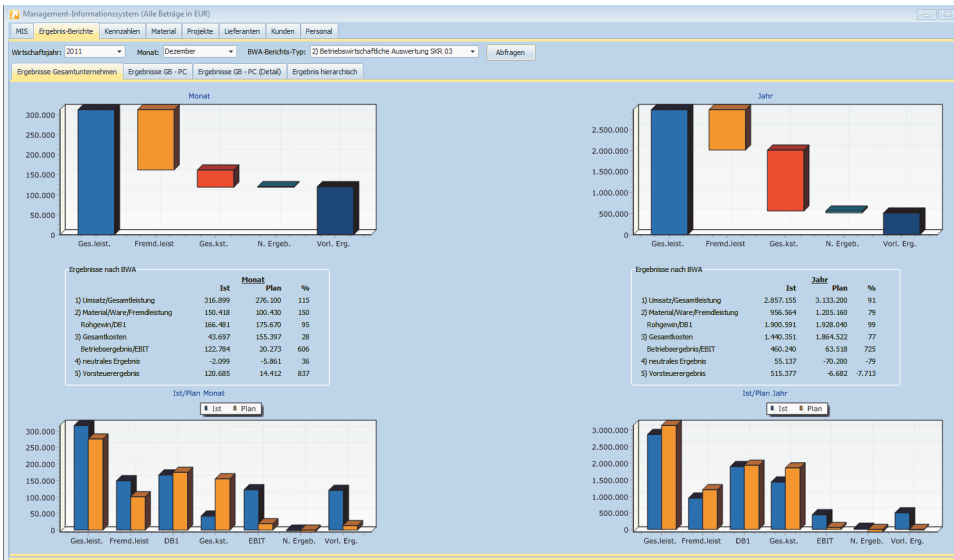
Management-Informationssystem (Alle Beträge in EUR)

MIS | Ergebnis-Berichte | Kennzahlen | Material | Projekte | Lieferanten | Kunden | Personal

Wirtschaftsjahr: 2011 | Monat: Dezember | BWA-Berichts-Typ: 2) Betriebswirtschaftliche Auswertung SKR 03 | Abfragen

Ergebnisse Gesamtunternehmen | Ergebnisse GB - PC | Ergebnisse GB - PC (Detail) | Ergebnis hierarchisch

Monat

300.000
250.000
200.000
150.000
100.000
50.000
0

Ges.leist. | Fremd.leist | Ges.kst. | N. Ergeb. | Vorl. Erg.

Jahr

2.500.000
2.000.000
1.500.000
1.000.000
500.000
0

Ges.leist. | Fremd.leist | Ges.kst. | N. Ergeb. | Vorl. Erg.

Ergebnisse nach BWA

Monat

| | Ist | Plan | % |
|---|---|---|---|
| 1) Umsatz/Gesamtleistung | 316.899 | 276.100 | 115 |
| 2) Material/Ware/Fremdleistung | 150.418 | 100.430 | 150 |
| Rohgewin/DB1 | 166.481 | 175.670 | 95 |
| 3) Gesamtkosten | 43.697 | 155.397 | 28 |
| Betriebsergebnis/EBIT | 122.784 | 20.273 | 606 |
| 4) neutrales Ergebnis | -2.099 | -5.861 | 36 |
| 5) Vorsteuerergebnis | 120.685 | 14.412 | 837 |

Ergebnisse nach BWA

Jahr

| | Ist | Plan | % |
|---|---|---|---|
| 1) Umsatz/Gesamtleistung | 2.857.155 | 3.133.200 | 91 |
| 2) Material/Ware/Fremdleistung | 956.564 | 1.205.160 | 79 |
| Rohgewin/DB1 | 1.900.591 | 1.928.040 | 99 |
| 3) Gesamtkosten | 1.440.351 | 1.864.522 | 77 |
| Betriebsergebnis/EBIT | 460.240 | 63.518 | 725 |
| 4) neutrales Ergebnis | 55.137 | -70.200 | -79 |
| 5) Vorsteuerergebnis | 515.377 | -6.682 | -7.713 |

Ist/Plan Monat

Ist | Plan

300.000
250.000
200.000
150.000
100.000
50.000
0

Ges.leist. | Fremd.leist | DB1 | Ges.kst. | EBIT | N. Ergeb. | Vorl. Erg.

Ist/Plan Jahr

Ist | Plan

3.000.000
2.500.000
2.000.000
1.500.000
1.000.000
500.000
0

Ges.leist. | Fremd.leist | DB1 | Ges.kst. | EBIT | N. Ergeb. | Vorl. Erg.